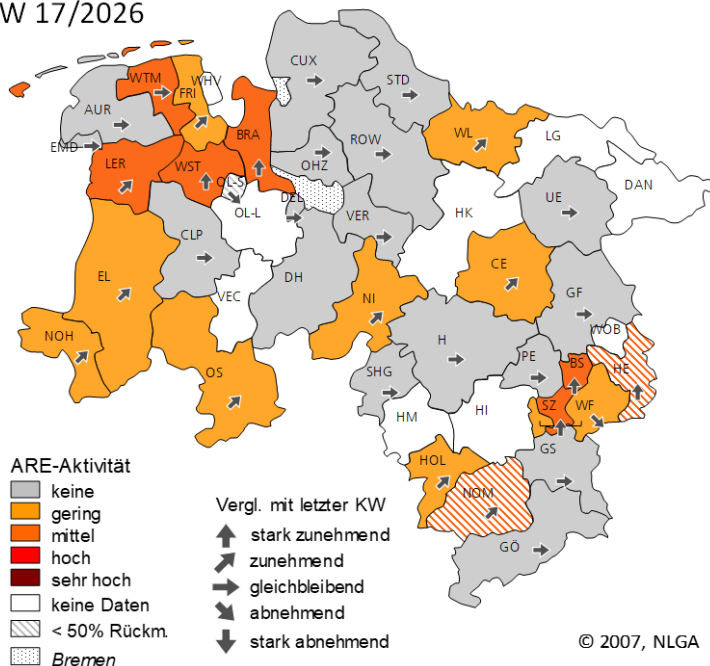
W 17/2026

CUX
STD
WTM
FRI
WHV
AUR
EMD
BRA
WL
LG
ROW
OHZ
LER
WST
OL-S
DEL
OL-L
DAN
UE
HK
VER
CLP
EL
DH
CE
VEC
NI
GF
NOH
WOB
HE
OS
H
PE
BS
SHG
HM
HI
SZ
WF
GS
HOL
NOM
GÖ

ARE-Aktivität
keine
gering
mittel
hoch
sehr hoch
keine Daten
< 50% Rückm.
Bremen

Vergl. mit letzter KW
stark zunehmend
zunehmend
gleichbleibend
abnehmend
stark abnehmend

© 2007, NLGA